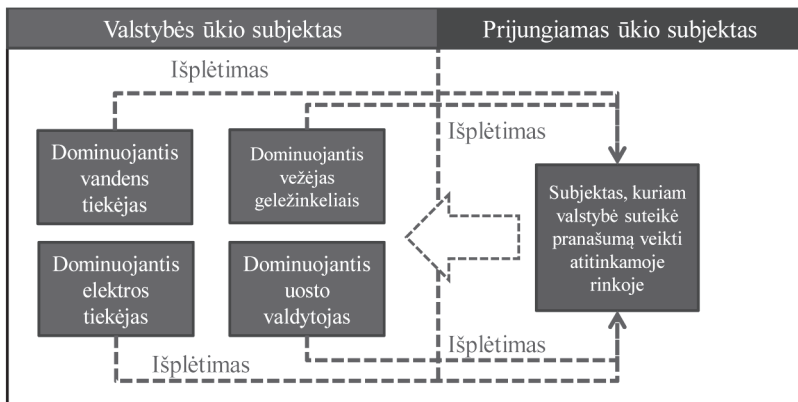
Valstybės ūkio subjektas

Prijungiamas ūkio subjektas

Išplėtimas

Išplėtimas

Dominuojantis vandens tiekėjas

Dominuojantis vežėjas geležinkeliais

Subjektas, kuriam valstybė suteikė pranašumą veikti atitinkamoje rinkoje

Dominuojantis elektros tiekėjas

Dominuojantis uosto valdytojas

Išplėtimas

Išplėtimas